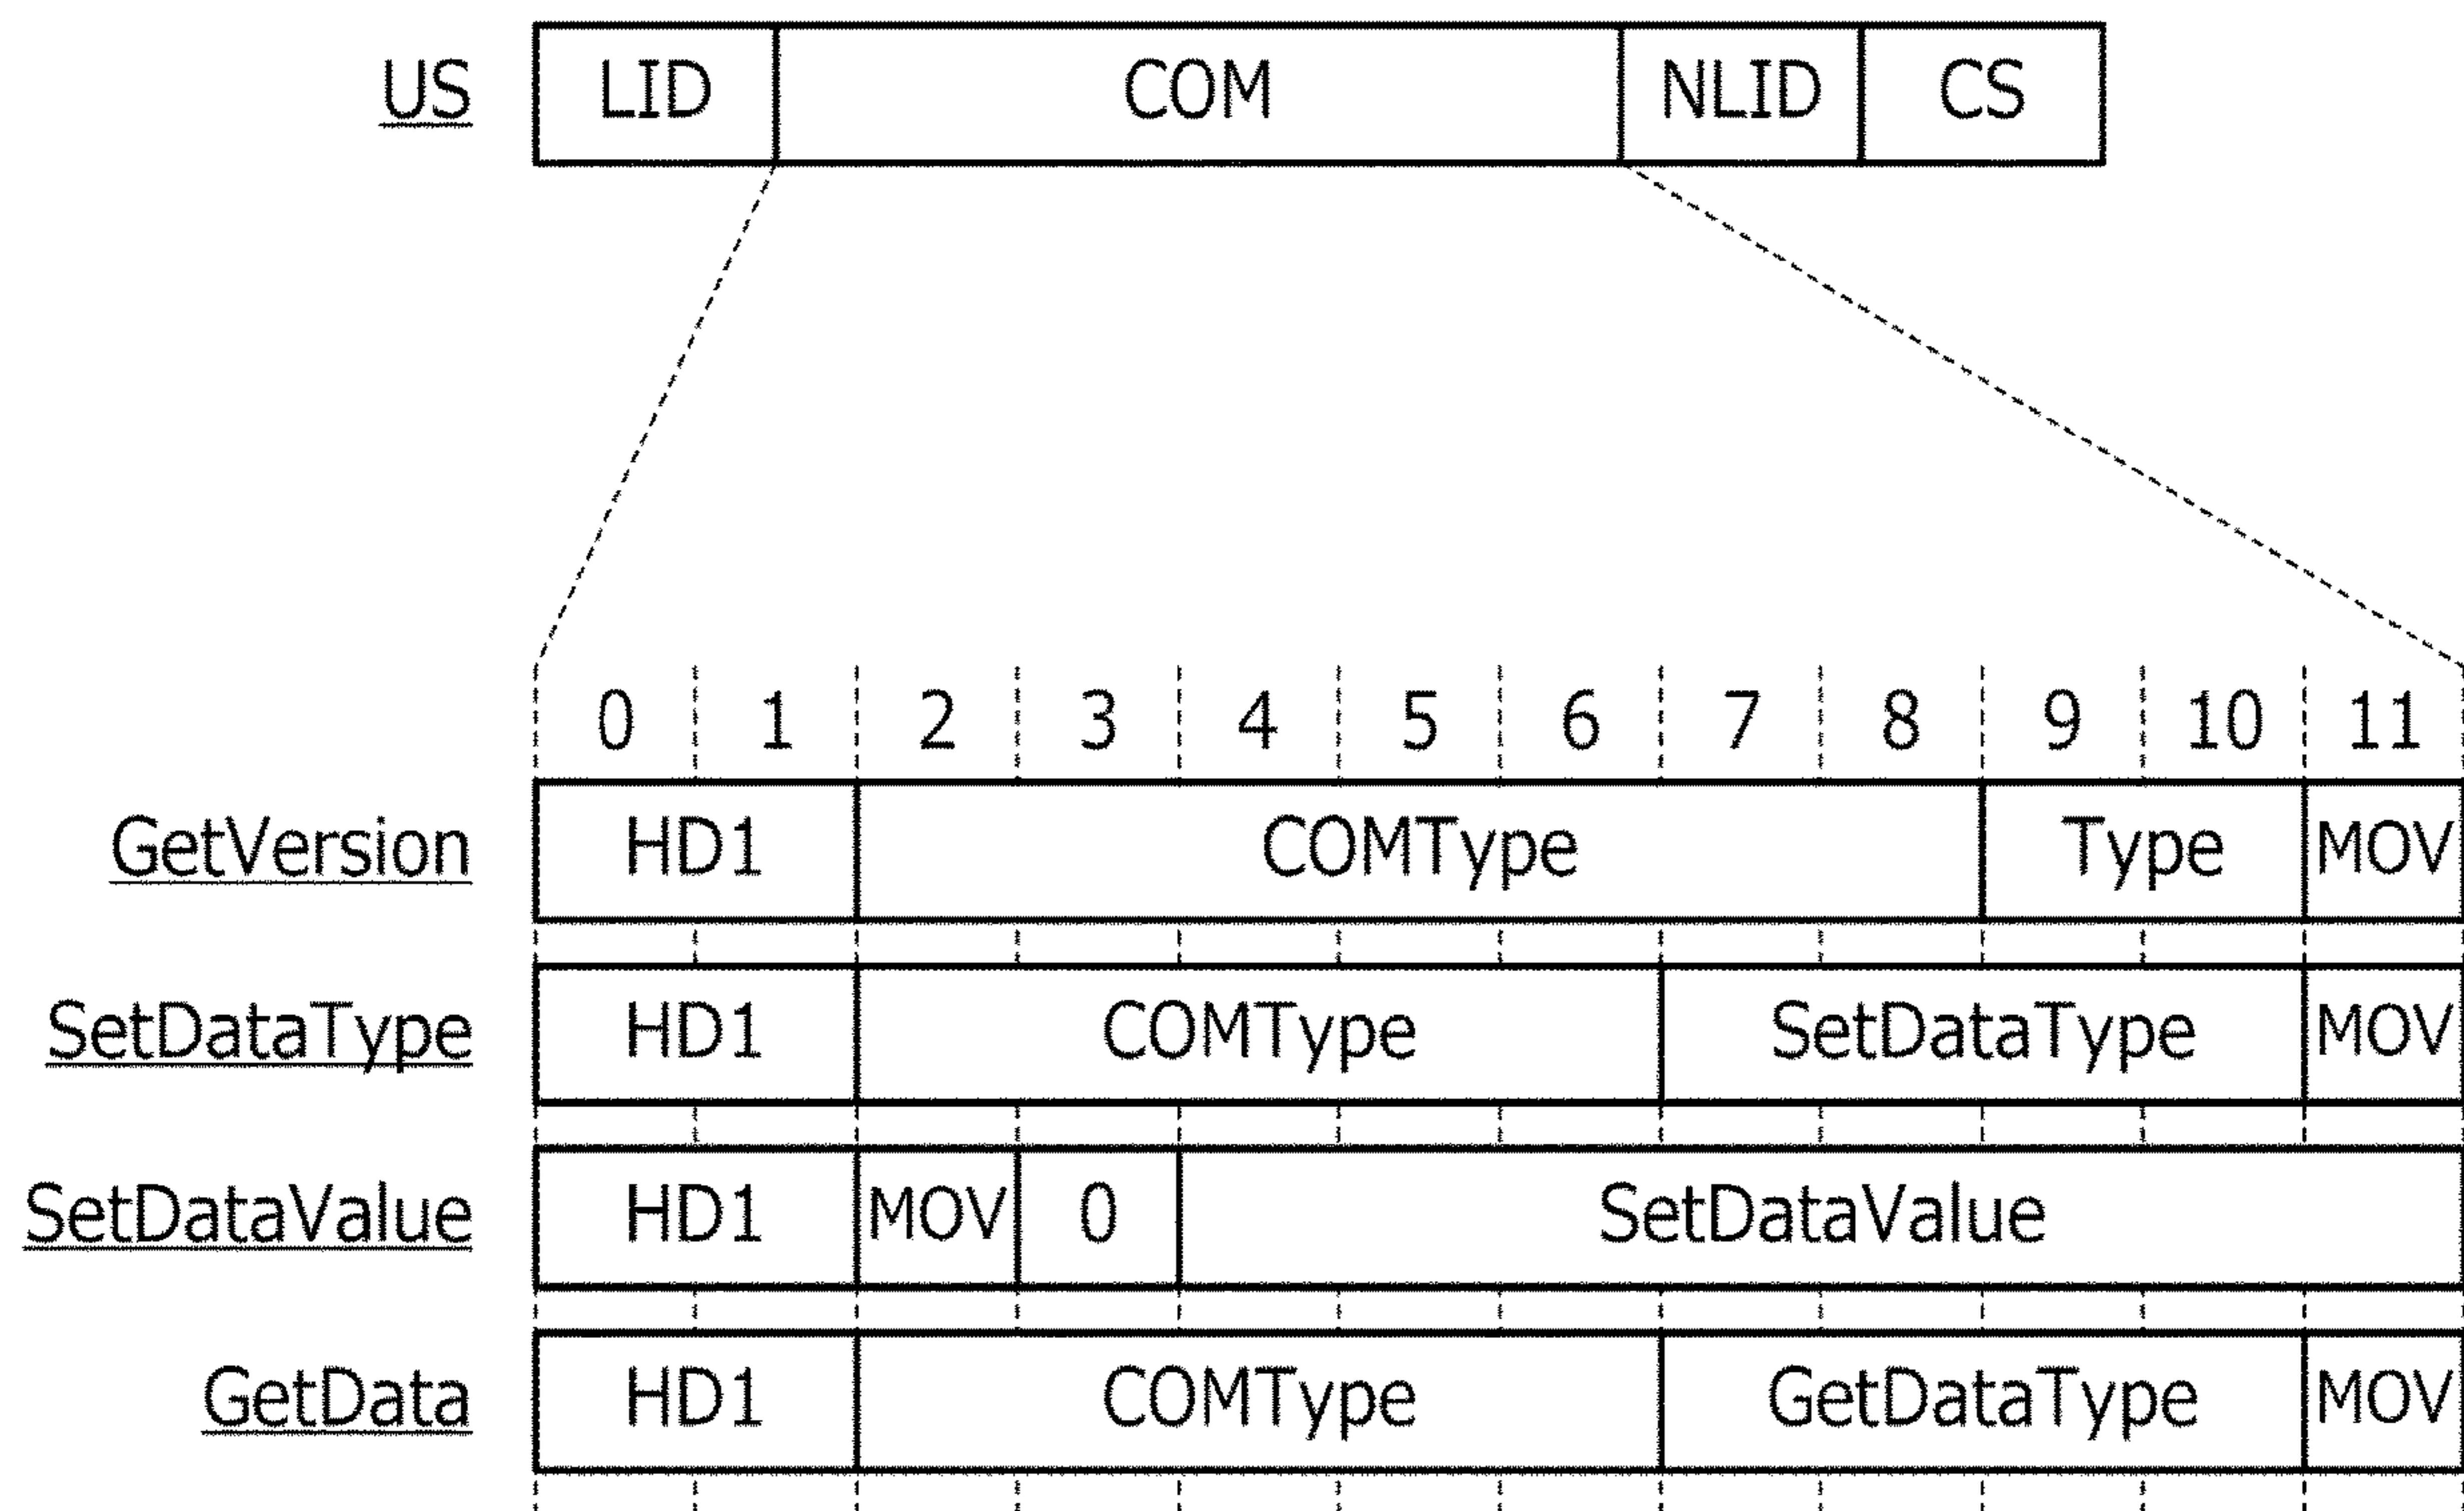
US
| LID | COM | NLID | CS |
|---|---|---|---|

| | 0 | 1 | 2 | 3 | 4 | 5 | 6 | 7 | 8 | 9 | 10 | 11 |
|---|---|---|---|---|---|---|---|---|---|---|---|---|
| GetVersion | HD1 | | COMType | | | | | | | Type | | MOV |
| SetDataType | HD1 | | COMType | | | | | SetDataType | | | | MOV |
| SetDataValue | HD1 | | MOV | 0 | SetDataValue | | | | | | | |
| GetData | HD1 | | COMType | | | | | GetDataType | | | | MOV |